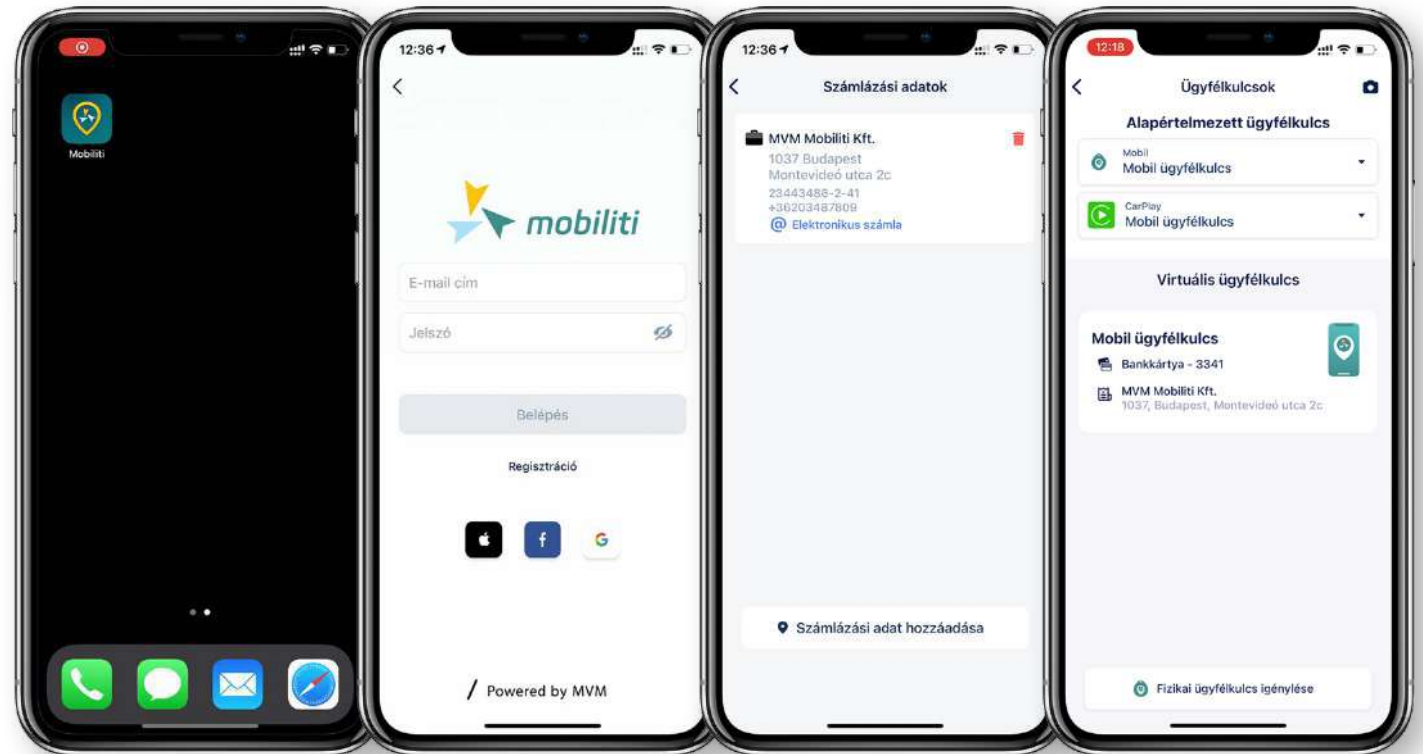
Mobiliti

12:36

mobiliti

E-mail cím

Jelszó

Belépés

Regisztráció

G

Powered by MVM

12:36

Számlázási adatok

MVM Mobiliti Kft.
1037 Budapest
Montevideó utca 2c
23443488-2-41
+36203487809
Elektronikus számla

Számlázási adat hozzáadása

12:18

Ügyfélkulcsok

Alapértelmezett ügyfélkulcs

Mobil
Mobil ügyfélkulcs

CarPlay
Mobil ügyfélkulcs

Virtuális ügyfélkulcs

Mobil ügyfélkulcs
Bankkártya - 3341
MVM Mobiliti Kft.
1037, Budapest, Montevideó utca 2c

Fizikai ügyfélkulcs igénylése